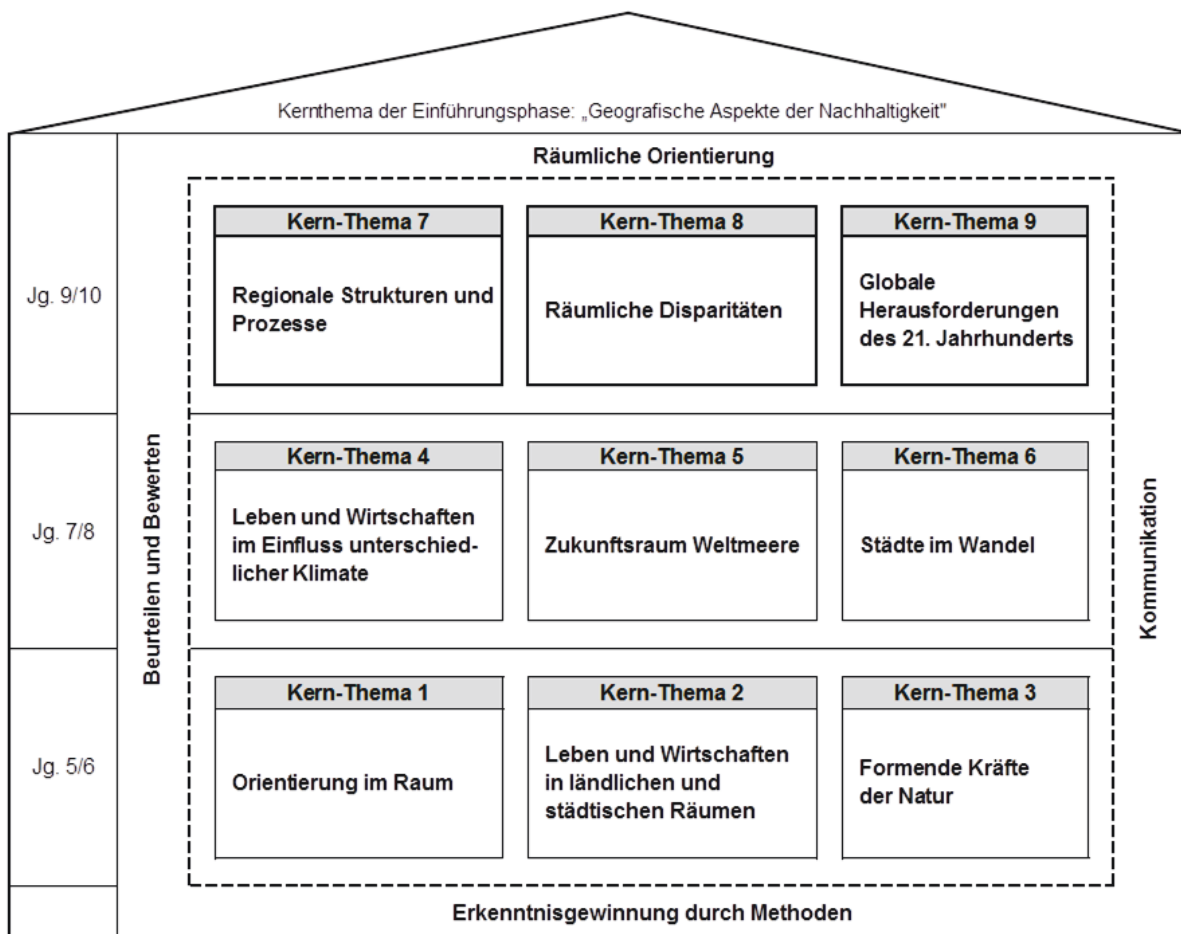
Kernthema der Einführungsphase: „Geografische Aspekte der Nachhaltigkeit"

Räumliche Orientierung

Jg. 9/10

Kern-Thema 7
Regionale Strukturen und Prozesse

Kern-Thema 8
Räumliche Disparitäten

Kern-Thema 9
Globale Herausforderungen des 21. Jahrhunderts

Jg. 7/8

Beurteilen und Bewerten

Kern-Thema 4
Leben und Wirtschaften im Einfluss unterschiedlicher Klimate

Kern-Thema 5
Zukunftsraum Weltmeere

Kern-Thema 6
Städte im Wandel

Kommunikation

Jg. 5/6

Kern-Thema 1
Orientierung im Raum

Kern-Thema 2
Leben und Wirtschaften in ländlichen und städtischen Räumen

Kern-Thema 3
Formende Kräfte der Natur

Erkenntnisgewinnung durch Methoden